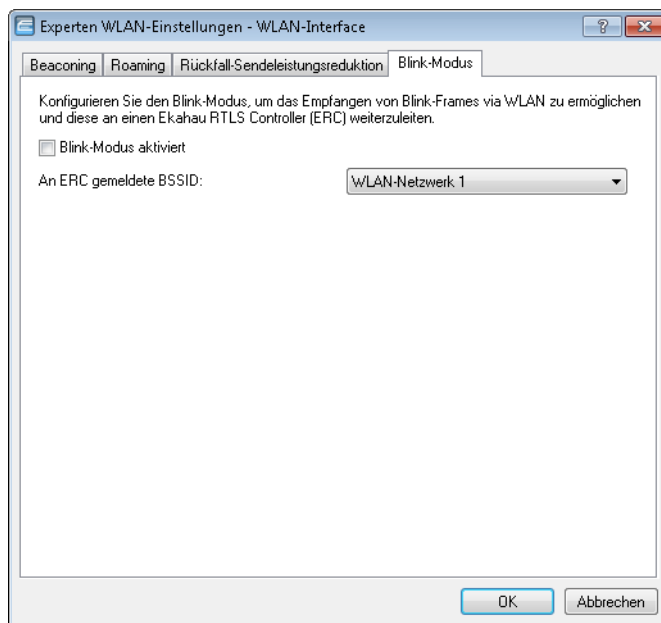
Experten WLAN-Einstellungen - WLAN-Interface

?

Beaconing | Roaming | Rückfall-Sendeleistungsreduktion | Blink-Modus

Konfigurieren Sie den Blink-Modus, um das Empfangen von Blink-Frames via WLAN zu ermöglichen und diese an einen Ekahau RTLS Controller (ERC) weiterzuleiten.

Blink-Modus aktiviert

An ERC gemeldete BSSID: WLAN-Netzwerk 1

OK Abbrechen